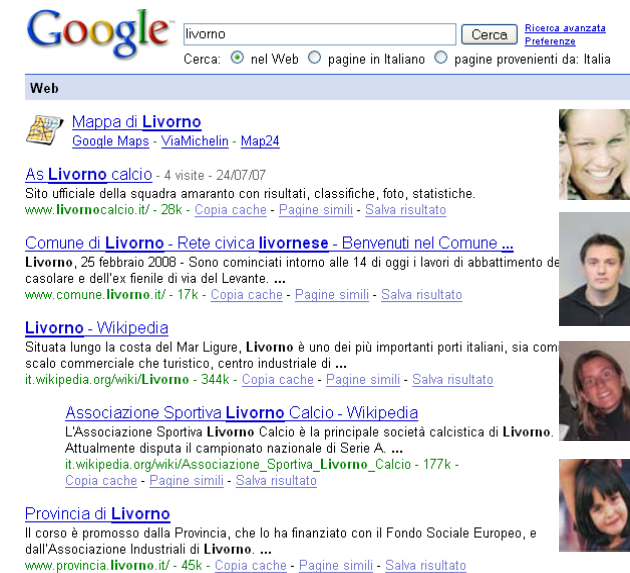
Google

livorno Cerca Ricerca avanzata Preferenze

Cerca: nel Web pagine in Italiano pagine provenienti da: Italia

Web

Mappa di Livorno
Google Maps - ViaMichelin - Map24

As Livorno calcio - 4 visite - 24/07/07
Sito ufficiale della squadra amaranto con risultati, classifiche, foto, statistiche.
www.livornocalcio.it/ - 28k - Copia cache - Pagine simili - Salva risultato

Comune di Livorno - Rete civica livornese - Benvenuti nel Comune ...
Livorno, 25 febbraio 2008 - Sono cominciati intorno alle 14 di oggi i lavori di abbattimento de casolare e dell'ex fienile di via del Levante. ...
www.comune.livorno.it/ - 17k - Copia cache - Pagine simili - Salva risultato

Livorno - Wikipedia
Situata lungo la costa del Mar Ligure, Livorno è uno dei più importanti porti italiani, sia com scalo commerciale che turistico, centro industriale di ...
it.wikipedia.org/wiki/Livorno - 344k - Copia cache - Pagine simili - Salva risultato

Associazione Sportiva Livorno Calcio - Wikipedia
L'Associazione Sportiva Livorno Calcio è la principale società calcistica di Livorno. Attualmente disputa il campionato nazionale di Serie A. ...
it.wikipedia.org/wiki/Associazione_Sportiva_Livorno_Calcio - 177k - Copia cache - Pagine simili - Salva risultato

Provincia di Livorno
Il corso è promosso dalla Provincia, che lo ha finanziato con il Fondo Sociale Europeo, e dall'Associazione Industriali di Livorno. ...
www.provincia.livorno.it/ - 45k - Copia cache - Pagine simili - Salva risultato